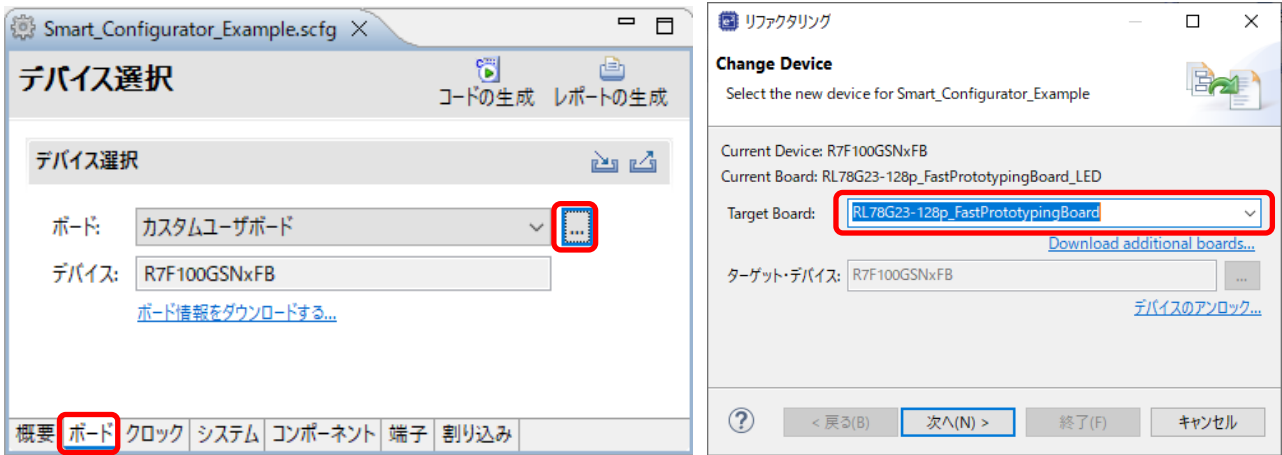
Smart_Configurator_Example.scfg

デバイス選択

コードの生成　レポートの生成

デバイス選択

ボード: カスタムユーザボード ...

デバイス: R7F100GSNxFB

ボード情報をダウンロードする...

概要 ボード クロック システム コンポーネント 端子 割り込み

リファクタリング

Change Device

Select the new device for Smart_Configurator_Example

Current Device: R7F100GSNxFB

Current Board: RL78G23-128p_FastPrototypingBoard_LED

Target Board: RL78G23-128p_FastPrototypingBoard

Download additional boards...

ターゲット・デバイス: R7F100GSNxFB ...

デバイスのアンロック...

?

< 戻る(B)　次へ(N) >　終了(F)　キャンセル